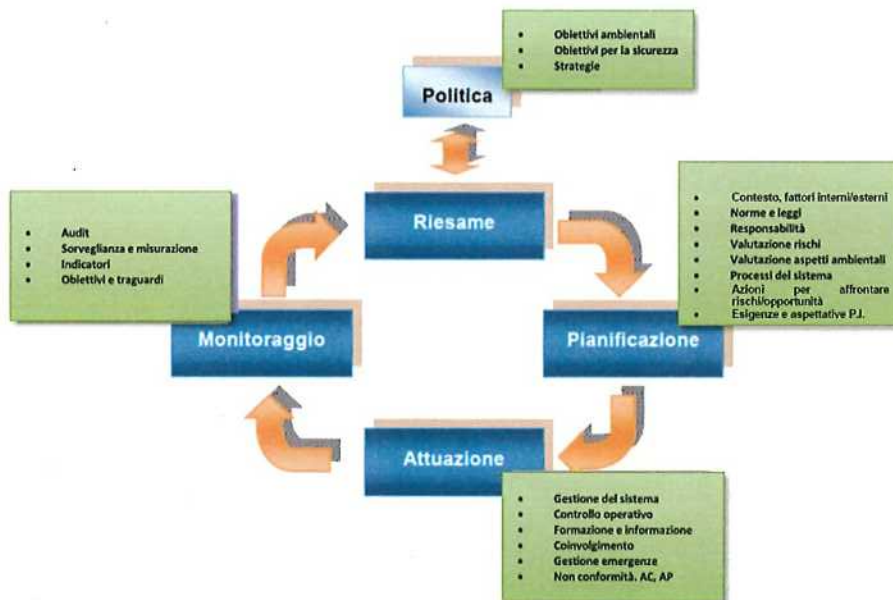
- Obiettivi ambientali
- Obiettivi per la sicurezza
- Strategie

Politica

- Audit
- Sorveglianza e misurazione
- Indicatori
- Obiettivi e traguardi

Riesame

- Contesto, fattori interni/esterni
- Norme e leggi
- Responsabilità
- Valutazione rischi
- Valutazione aspetti ambientali
- Processi del sistema
- Azioni per affrontare rischi/opportunità
- Esigenze e aspettative P.I.

Monitoraggio

Pianificazione

Attuazione

- Gestione del sistema
- Controllo operativo
- Formazione e informazione
- Coinvolgimento
- Gestione emergenze
- Non conformità. AC, AP